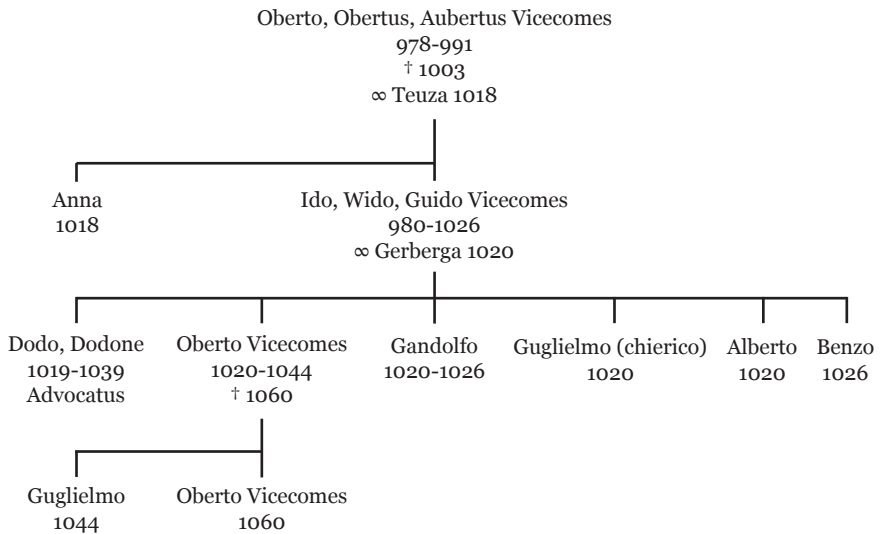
Oberto, Obertus, Aubertus Vicecomes
978-991
† 1003
∞ Teuza 1018

Anna
1018

Ido, Wido, Guido Vicecomes
980-1026
∞ Gerberga 1020

Dodo, Dodone
1019-1039
Advocatus

Oberto Vicecomes
1020-1044
† 1060

Gandolfo
1020-1026

Guglielmo (chierico)
1020

Alberto
1020

Benzo
1026

Guglielmo
1044

Oberto Vicecomes
1060